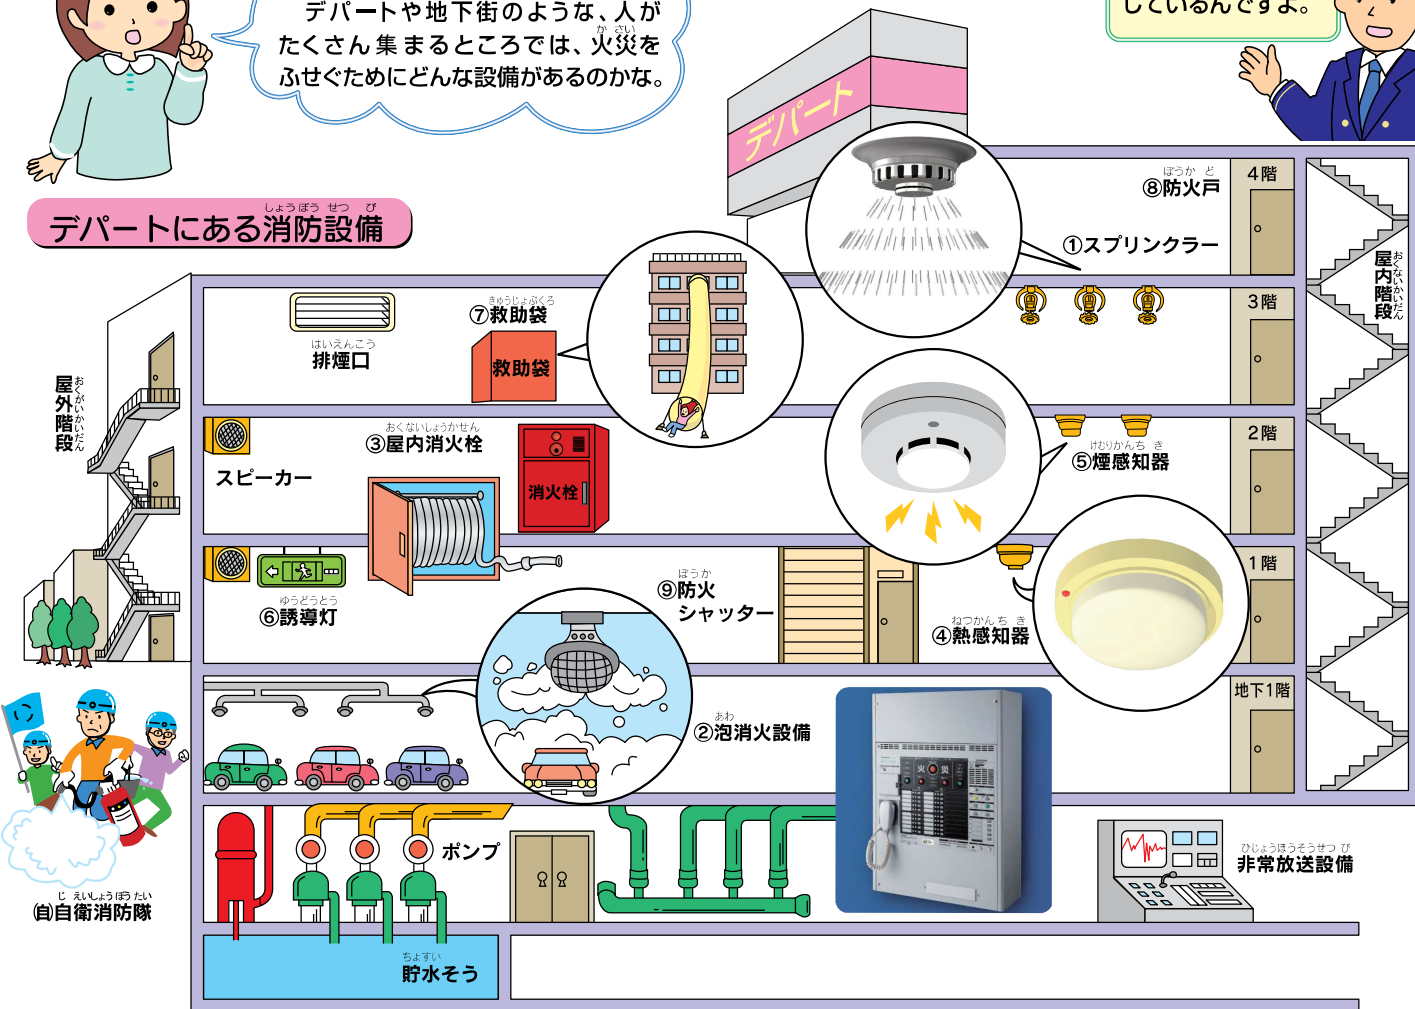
デパートや地下街のような、人がたくさん集まるところでは、火災をふせぐためにどんな設備があるのかな。

しているんですよ。

デパート

デパートにある消防設備

ぼうかど
⑧防火戸

①スプリンクラー

4階

3階

2階

1階

地下1階

おくないかいだん
屋内階段

おくがいかいだん
屋外階段

きゅうじょぶくろ
⑦救助袋

救助袋

はいえんこう
排煙口

おくないしょうかせん
③屋内消火栓

消火栓

スピーカー

けむりかんちき
⑤煙感知器

ゆうどうとう
⑥誘導灯

ぼうか
⑨防火シャッター

ねつかんちき
④熱感知器

あわ
②泡消火設備

火災

ポンプ

ひじょうほうそうせつび
非常放送設備

ちょすい
貯水そう

じえいしょうぼうたい
㈶自衛消防隊